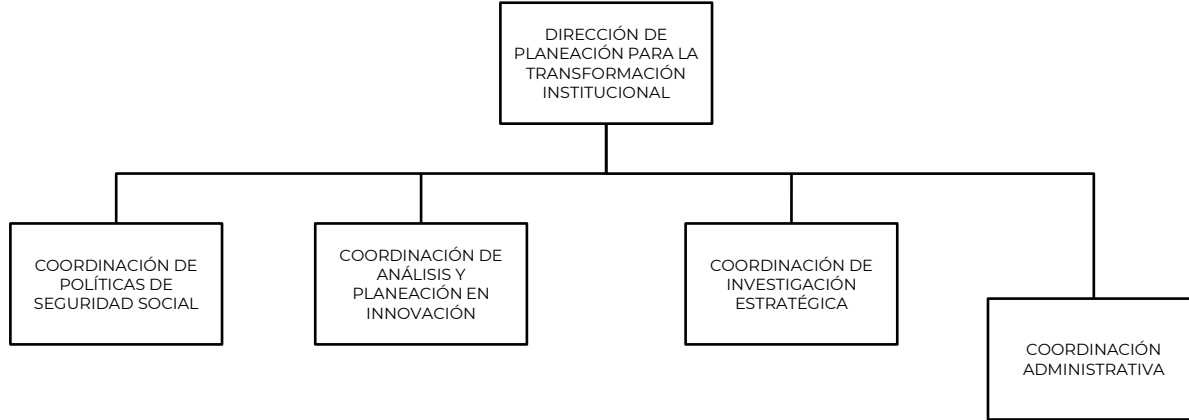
DIRECCIÓN DE PLANEACIÓN PARA LA TRANSFORMACIÓN INSTITUCIONAL

COORDINACIÓN DE POLÍTICAS DE SEGURIDAD SOCIAL

COORDINACIÓN DE ANÁLISIS Y PLANEACIÓN EN INNOVACIÓN

COORDINACIÓN DE INVESTIGACIÓN ESTRATÉGICA

COORDINACIÓN ADMINISTRATIVA